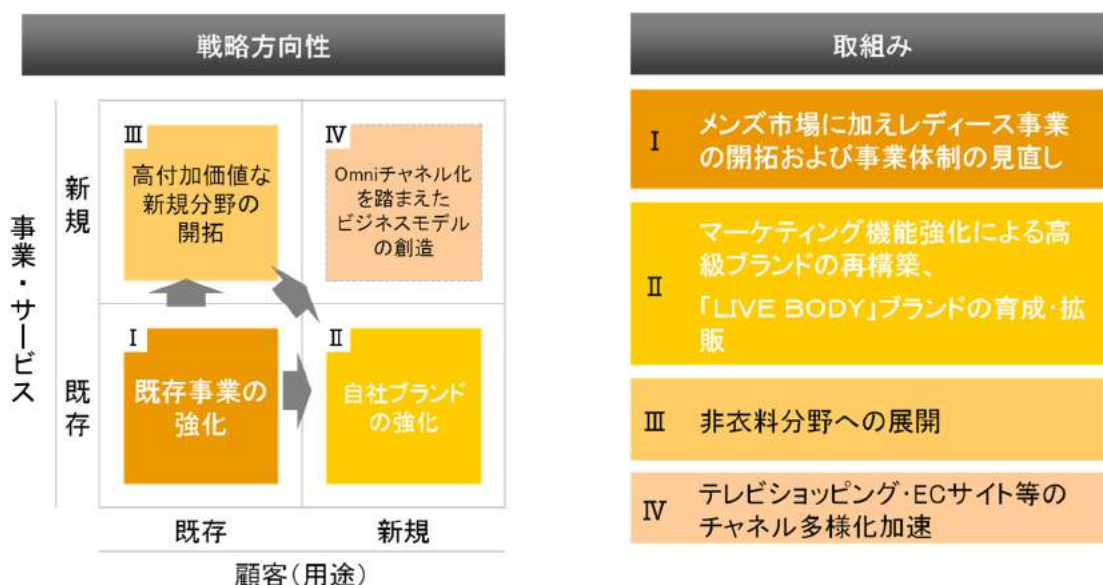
戦略方向性

事業・サービス

新規

既存

Ⅲ
高付加価値な新規分野の開拓

Ⅳ
Omniチャネル化を踏まえたビジネスモデルの創造

Ⅰ
既存事業の強化

Ⅱ
自社ブランドの強化

既存　新規

顧客（用途）

取組み

Ⅰ　メンズ市場に加えレディース事業の開拓および事業体制の見直し

Ⅱ　マーケティング機能強化による高級ブランドの再構築、
「LIVE BODY」ブランドの育成･拡販

Ⅲ　非衣料分野への展開

Ⅳ　テレビショッピング･ECサイト等のチャネル多様化加速